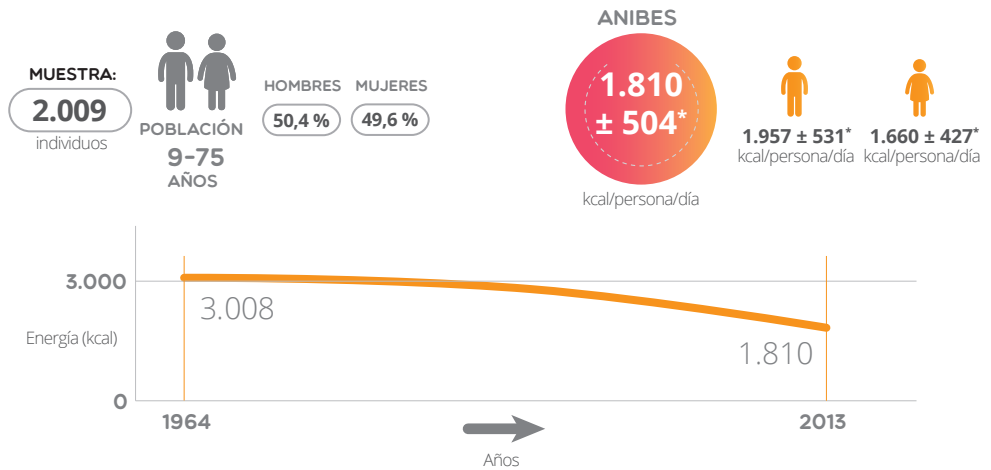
MUESTRA:
2.009
individuos

POBLACIÓN
9-75
AÑOS

HOMBRES 50,4 %
MUJERES 49,6 %

ANIBES
1.810 ± 504*
kcal/persona/día

1.957 ± 531*
kcal/persona/día

1.660 ± 427*
kcal/persona/día

3.000
Energía (kcal)
0
3.008
1.810
1964
2013
Años